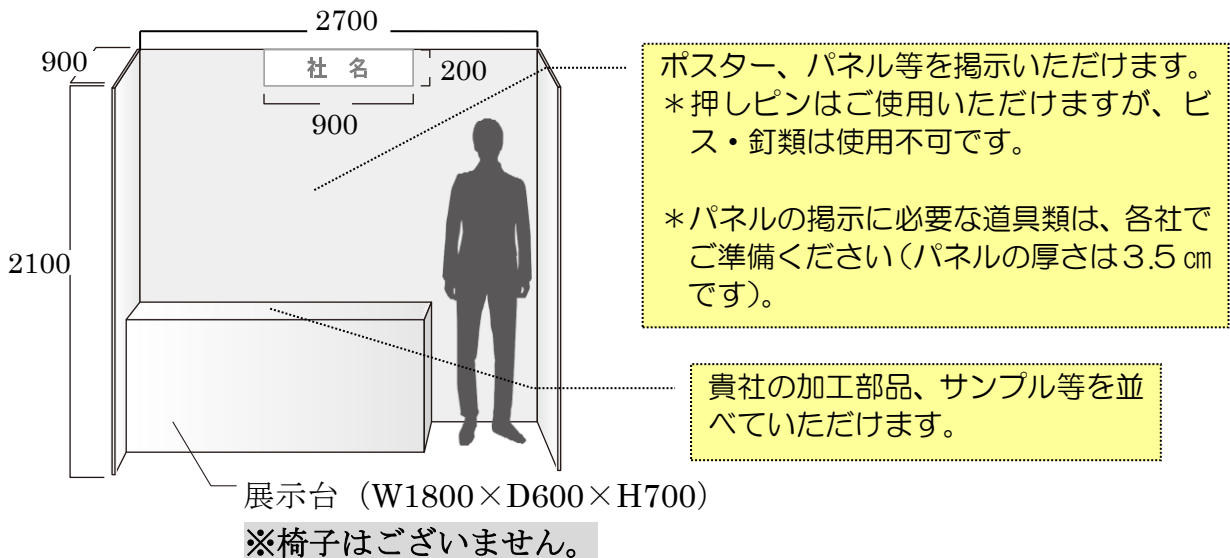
2700

900

社 名

200

900

2100

ポスター、パネル等を掲示いただけます。
＊押しピンはご使用いただけますが、ビス・釘類は使用不可です。

＊パネルの掲示に必要な道具類は、各社でご準備ください（パネルの厚さは3.5 ㎝です）。

貴社の加工部品、サンプル等を並べていただけます。

展示台（W1800×D600×H700）

※椅子はございません。